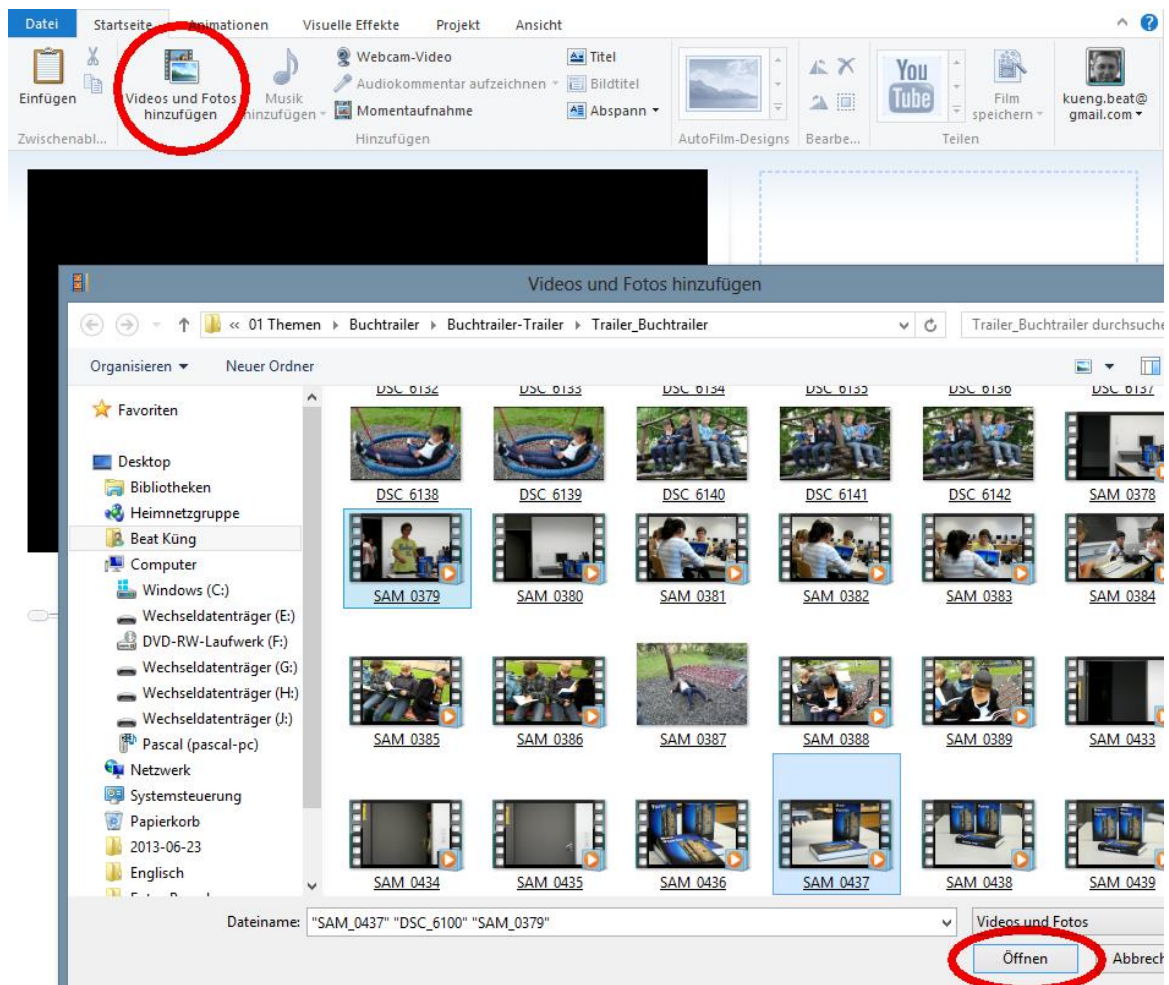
Datei Startseite Animationen Visuelle Effekte Projekt Ansicht

Einfügen
Zwischenabl...
Videos und Fotos hinzufügen
Musik hinzufügen
Webcam-Video
Audiokommentar aufzeichnen
Momentaufnahme
Hinzufügen
Titel
Bildtitel
Abspann
AutoFilm-Designs
Bearbe...
You Tube
Film speichern
Teilen
kueng.beat@gmail.com

Videos und Fotos hinzufügen

« 01 Themen › Buchtrailer › Buchtrailer-Trailer › Trailer_Buchtrailer
Trailer_Buchtrailer durchsuche

Organisieren ▾ Neuer Ordner

Favoriten
Desktop
Bibliotheken
Heimnetzgruppe
Beat Küng
Computer
Windows (C:)
Wechseldatenträger (E:)
DVD-RW-Laufwerk (F:)
Wechseldatenträger (G:)
Wechseldatenträger (H:)
Wechseldatenträger (J:)
Pascal (pascal-pc)
Netzwerk
Systemsteuerung
Papierkorb
2013-06-23
Englisch

DSC 6132 DSC 6133 DSC 6134 DSC 6135 DSC 6136 DSC 6137
DSC 6138 DSC 6139 DSC 6140 DSC 6141 DSC 6142 SAM 0378
SAM 0379 SAM 0380 SAM 0381 SAM 0382 SAM 0383 SAM 0384
SAM 0385 SAM 0386 SAM 0387 SAM 0388 SAM 0389 SAM 0433
SAM 0434 SAM 0435 SAM 0436 SAM 0437 SAM 0438 SAM 0439

Dateiname: "SAM_0437" "DSC_6100" "SAM_0379"
Videos und Fotos
Öffnen
Abbrech